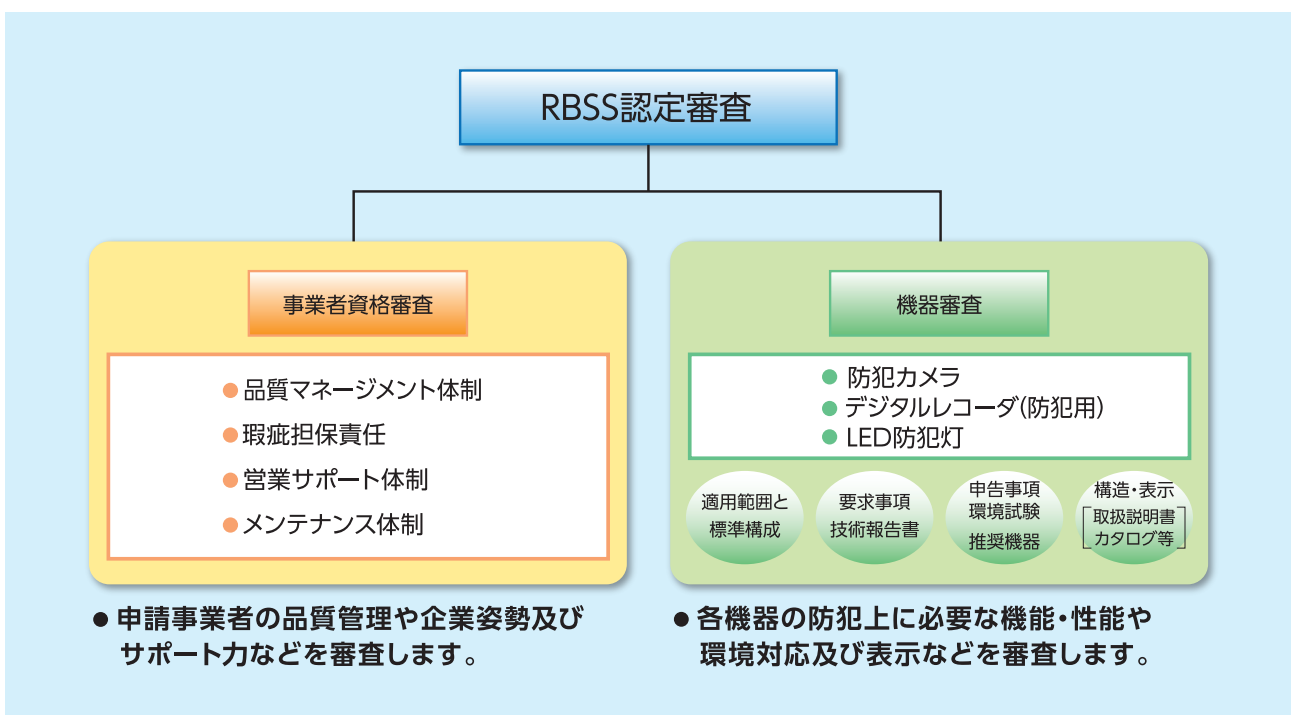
RBSS認定審査

事業者資格審査

● 品質マネージメント体制
● 瑕疵担保責任
● 営業サポート体制
● メンテナンス体制

● 申請事業者の品質管理や企業姿勢及びサポート力などを審査します。

機器審査

● 防犯カメラ
● デジタルレコーダ（防犯用）
● LED防犯灯

適用範囲と標準構成

要求事項技術報告書

申告事項環境試験推奨機器

構造・表示［取扱説明書カタログ等］

● 各機器の防犯上に必要な機能・性能や環境対応及び表示などを審査します。